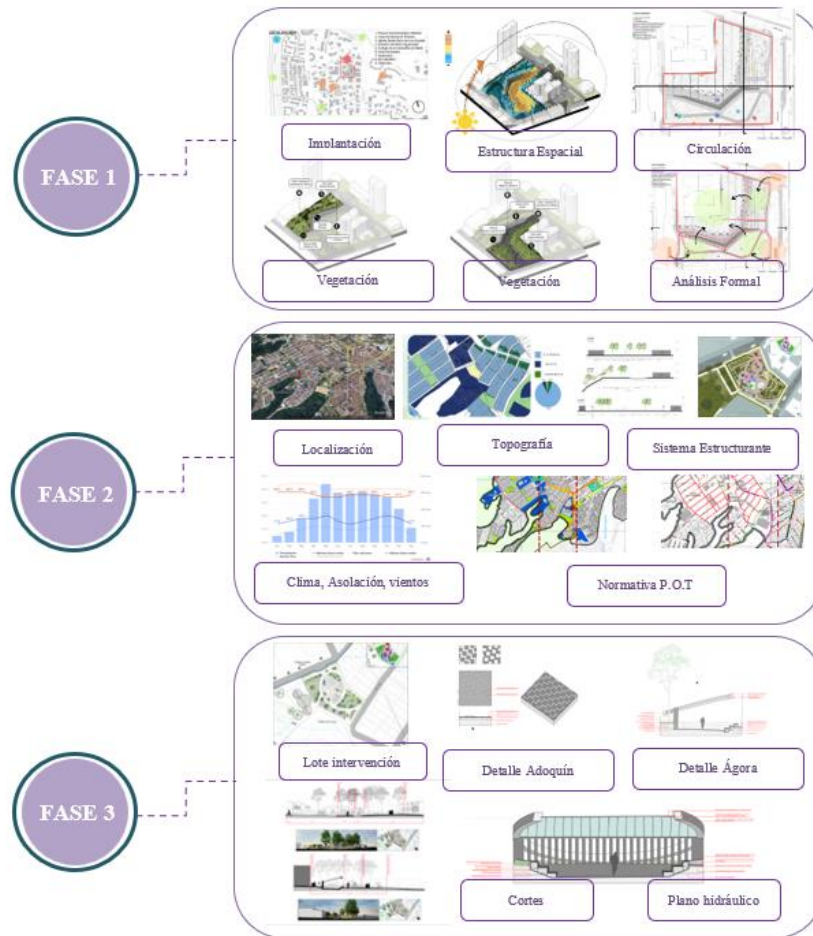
FASE 1

Implantación

Estructura Espacial

Circulación

Vegetación

Vegetación

Análisis Formal

FASE 2

Localización

Topografía

Sistema Estructurante

Clima, Asolación, vientos

Normativa P.O.T

FASE 3

Lote intervención

Detalle Adoquín

Detalle Ágora

Cortes

Plano hidráulico